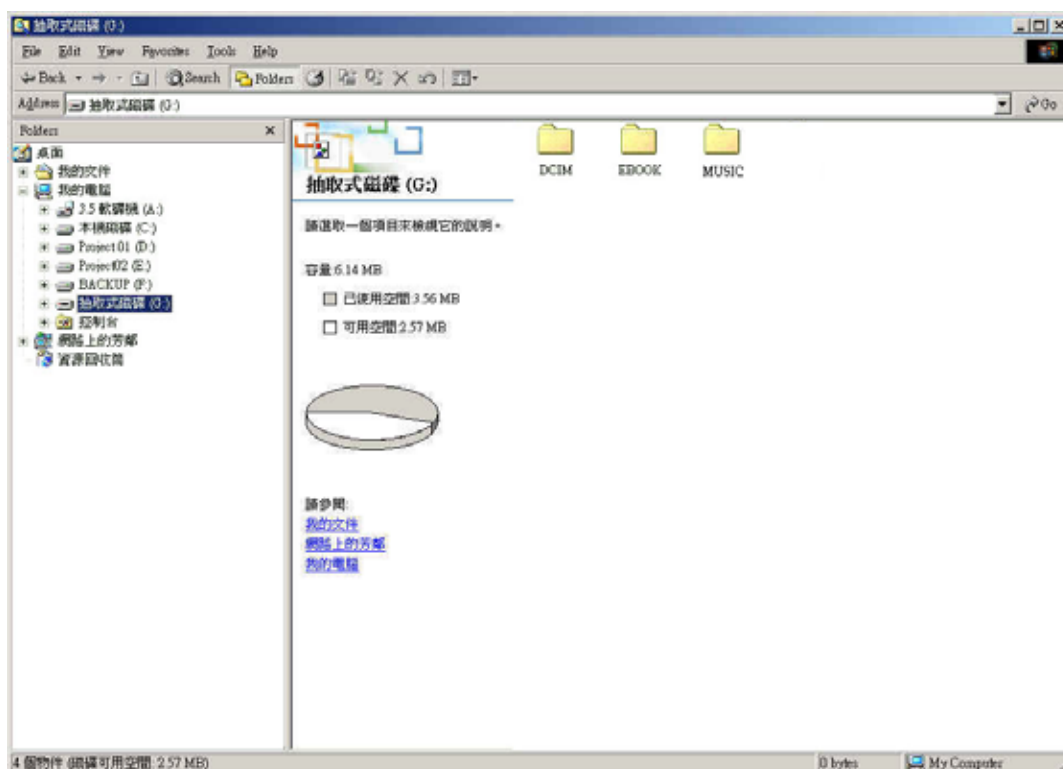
抽取式磁碟 (G:)

File Edit View Favorites Tools Help

Back Search Folders

Address 抽取式磁碟 (G:)

Go

Folders

桌面
我的文件
我的電腦
3.5 軟碟機 (A:)
本機磁碟 (C:)
Project01 (D:)
Project02 (E:)
BACKUP (F:)
抽取式磁碟 (G:)
控制台
網路上的芳鄰
資源回收筒

抽取式磁碟 (G:)

請選取一個項目來檢視它的說明。

容量 6.14 MB

已使用空間 3.56 MB

可用空間 2.57 MB

請參閱:
我的文件
網路上的芳鄰
我的電腦

DCIM
EBOOK
MUSIC

4 個物件 (磁碟可用空間: 2.57 MB)

0 bytes

My Computer